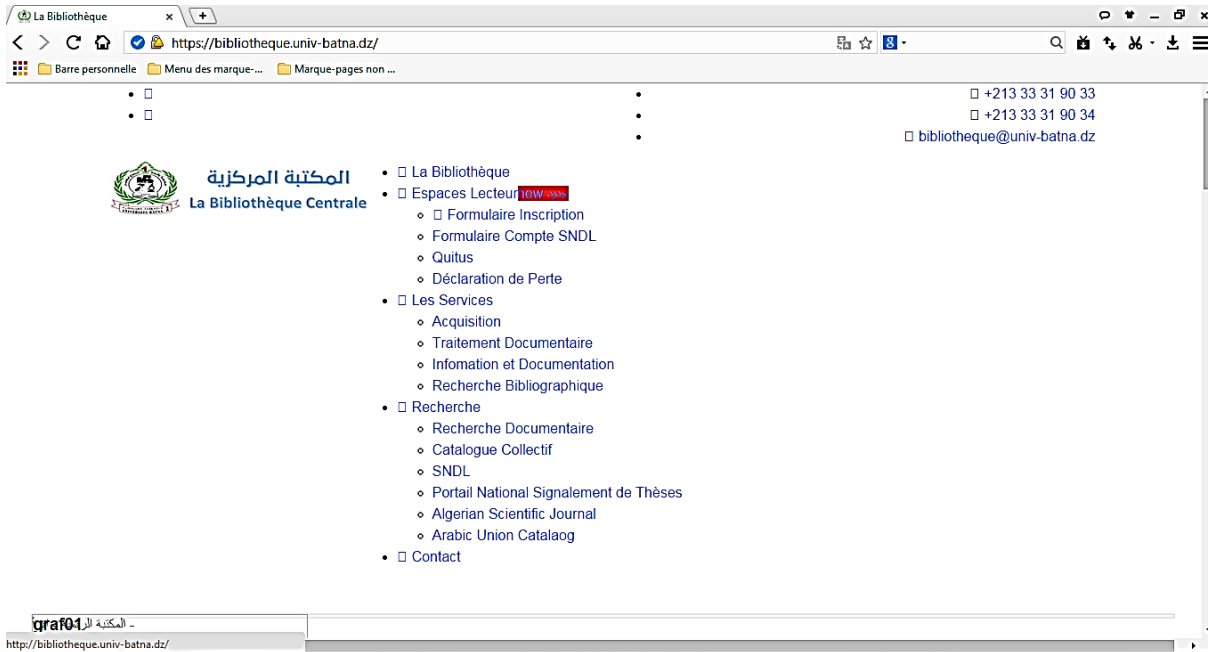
La Bibliothèque ×

https://bibliotheque.univ-batna.dz/

Barre personnelle | Menu des marque-... | Marque-pages non ...

- 
- 

- +213 33 31 90 33
- +213 33 31 90 34
- bibliotheque@univ-batna.dz

المكتبة المركزية
La Bibliothèque Centrale

- La Bibliothèque
- Espaces Lecteur NEW
  - Formulaire Inscription
  - Formulaire Compte SNDL
  - Quitus
  - Déclaration de Perte
- Les Services
  - Acquisition
  - Traitement Documentaire
  - Infomation et Documentation
  - Recherche Bibliographique
- Recherche
  - Recherche Documentaire
  - Catalogue Collectif
  - SNDL
  - Portail National Signalement de Thèses
  - Algerian Scientific Journal
  - Arabic Union Catalaog
- Contact

graf01 المكتبة الم –

http://bibliotheque.univ-batna.dz/